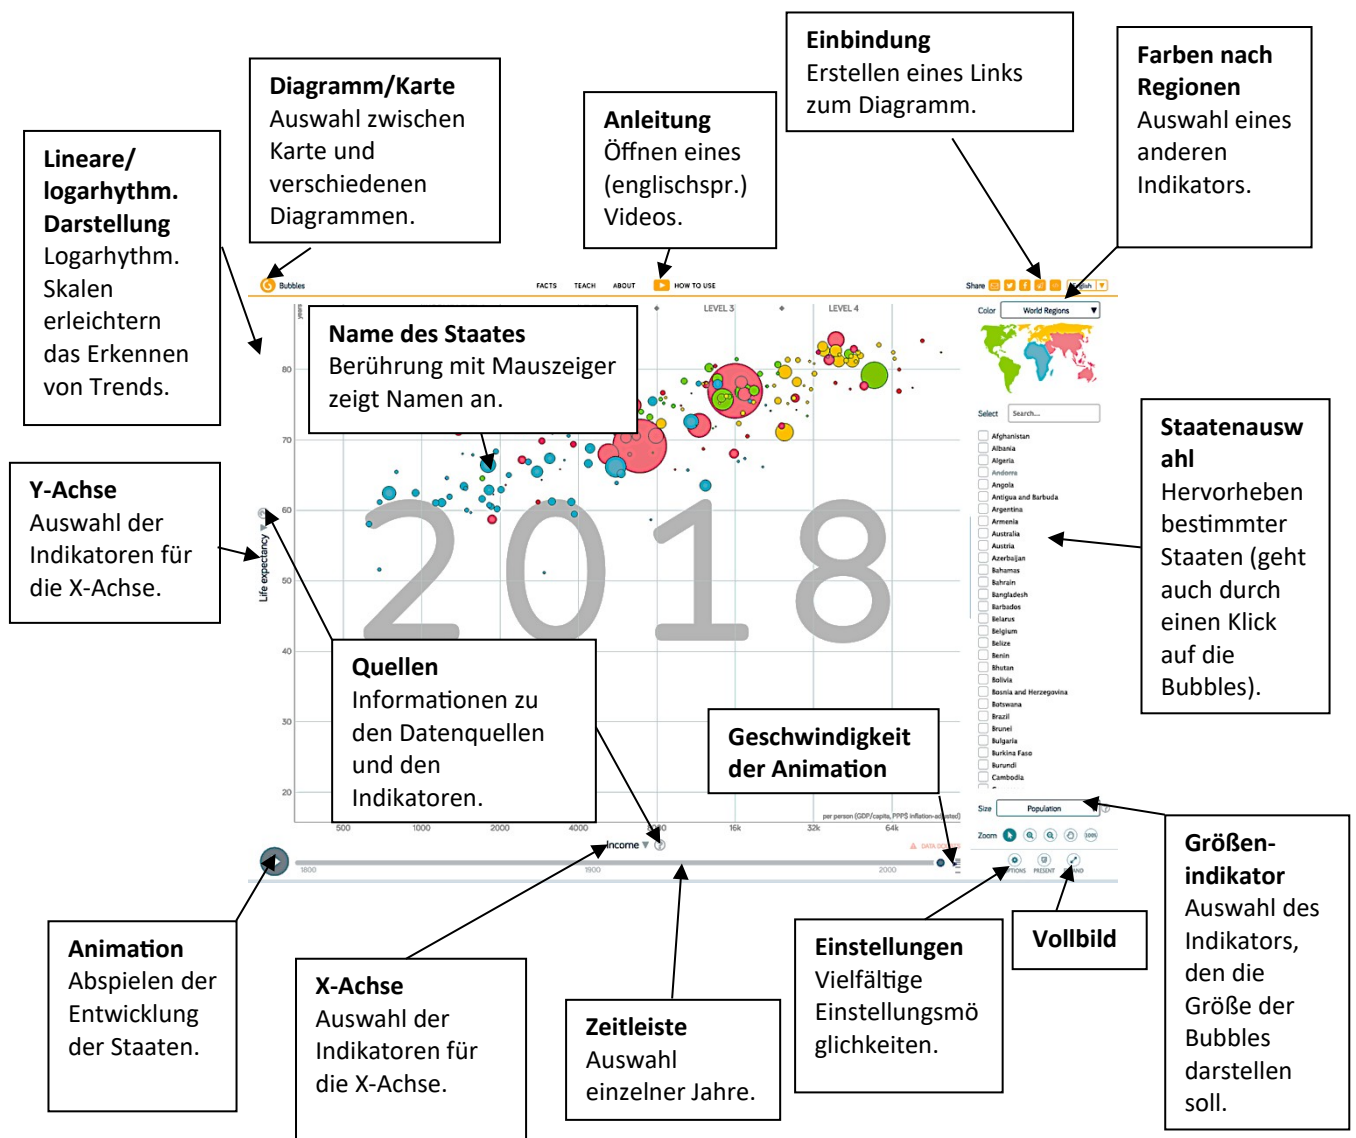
Diagramm/Karte
Auswahl zwischen Karte und verschiedenen Diagrammen.

Anleitung
Öffnen eines (englischspr.) Videos.

Einbindung
Erstellen eines Links zum Diagramm.

Farben nach Regionen
Auswahl eines anderen Indikators.

Lineare/ logarhythm. Darstellung
Logarhythm. Skalen erleichtern das Erkennen von Trends.

Bubbles

FACTS TEACH ABOUT HOW TO USE

Share

English

LEVEL 3 LEVEL 4

Color World Regions

Name des Staates
Berührung mit Mauszeiger zeigt Namen an.

years

80

70

60

50

40

30

20

Life expectancy

2018

Select Search...

Afghanistan
Albania
Algeria
Andorra
Angola
Antigua and Barbuda
Argentina
Armenia
Australia
Austria
Azerbaijan
Bahamas
Bahrain
Bangladesh
Barbados
Belarus
Belgium
Belize
Benin
Bhutan
Bolivia
Bosnia and Herzegovina
Botswana
Brazil
Brunei
Bulgaria
Burkina Faso
Burundi
Cambodia

Staatenauswahl
Hervorheben bestimmter Staaten (geht auch durch einen Klick auf die Bubbles).

Y-Achse
Auswahl der Indikatoren für die X-Achse.

Quellen
Informationen zu den Datenquellen und den Indikatoren.

Geschwindigkeit der Animation

per person (GDP/capita, PPP$ inflation-adjusted)

500 1000 2000 4000 8000 16k 32k 64k

Income

DATA DOUBTS

1800 1900 2000

Size Population

Zoom

OPTIONS PRESENT EXPAND

Größen-indikator
Auswahl des Indikators, den die Größe der Bubbles darstellen soll.

Animation
Abspielen der Entwicklung der Staaten.

X-Achse
Auswahl der Indikatoren für die X-Achse.

Zeitleiste
Auswahl einzelner Jahre.

Einstellungen
Vielfältige Einstellungsmöglichkeiten.

Vollbild